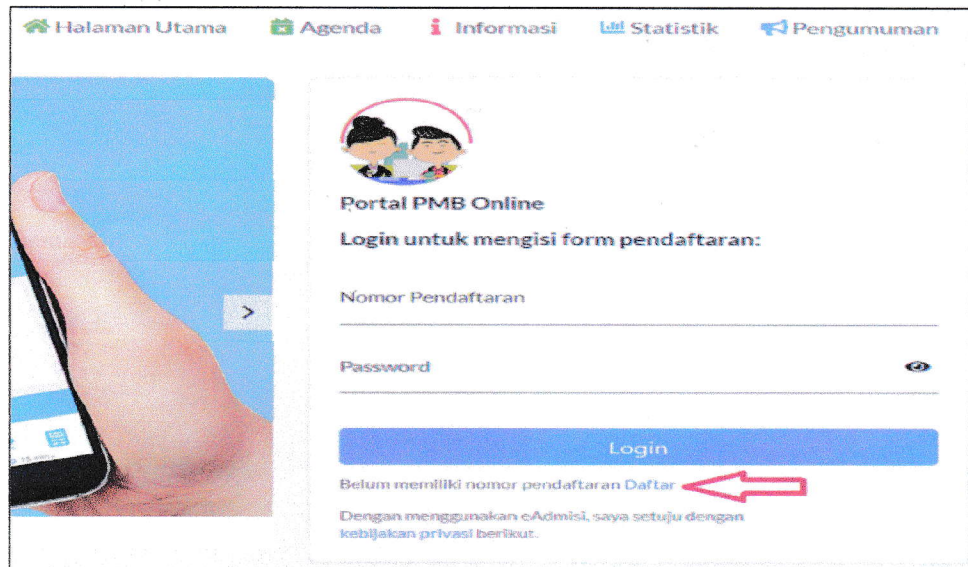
Halaman Utama Agenda Informasi Statistik Pengumuman

>

Portal PMB Online

Login untuk mengisi form pendaftaran:

Nomor Pendaftaran

Password

Login

Belum memiliki nomor pendaftaran Daftar

Dengan menggunakan eAdmisi, saya setuju dengan kebijakan privasi berikut.